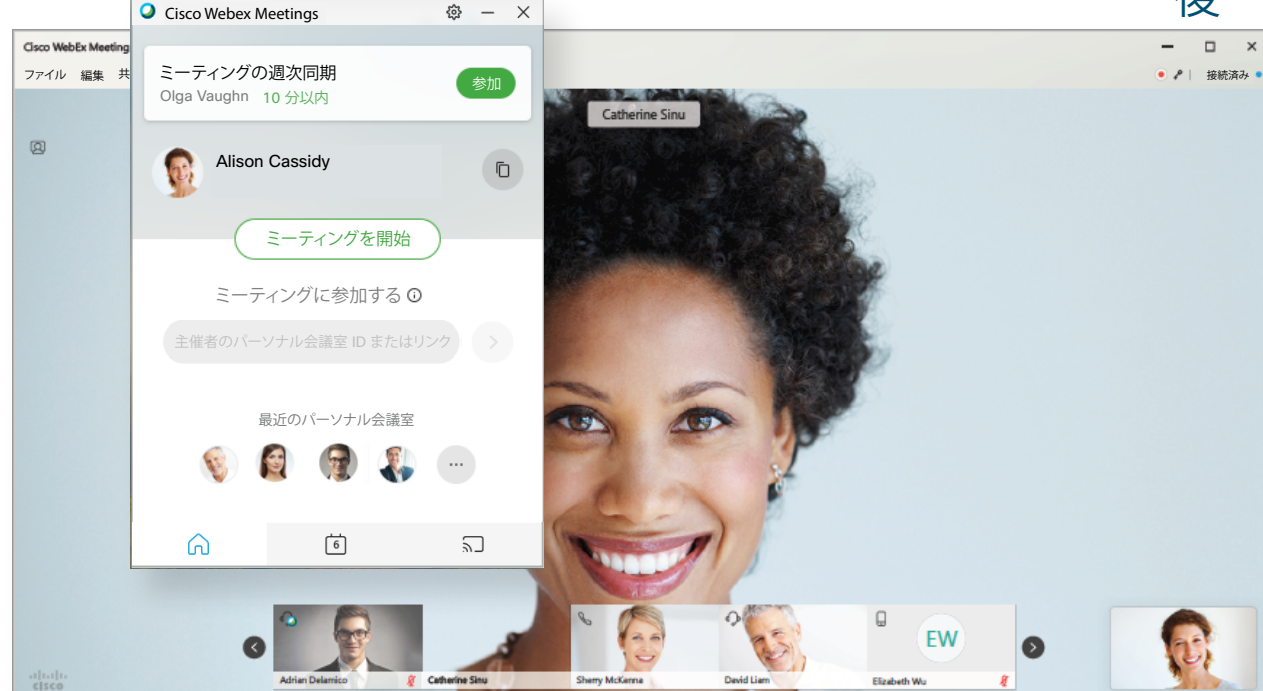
後

Cisco Webex Meetings

ミーティングの週次同期
Olga Vaughn 10 分以内
参加

Alison Cassidy

ミーティングを開始

ミーティングに参加する

主催者のパーソナル会議室 ID またはリンク

最近のパーソナル会議室

6

Cisco WebEx Meeting
ファイル 編集 共

接続済み

Catherine Sinu

EW

Adrian Delamico
Catherine Sinu
Sherry McKenna
David Liam
Elizabeth Wu

cisco